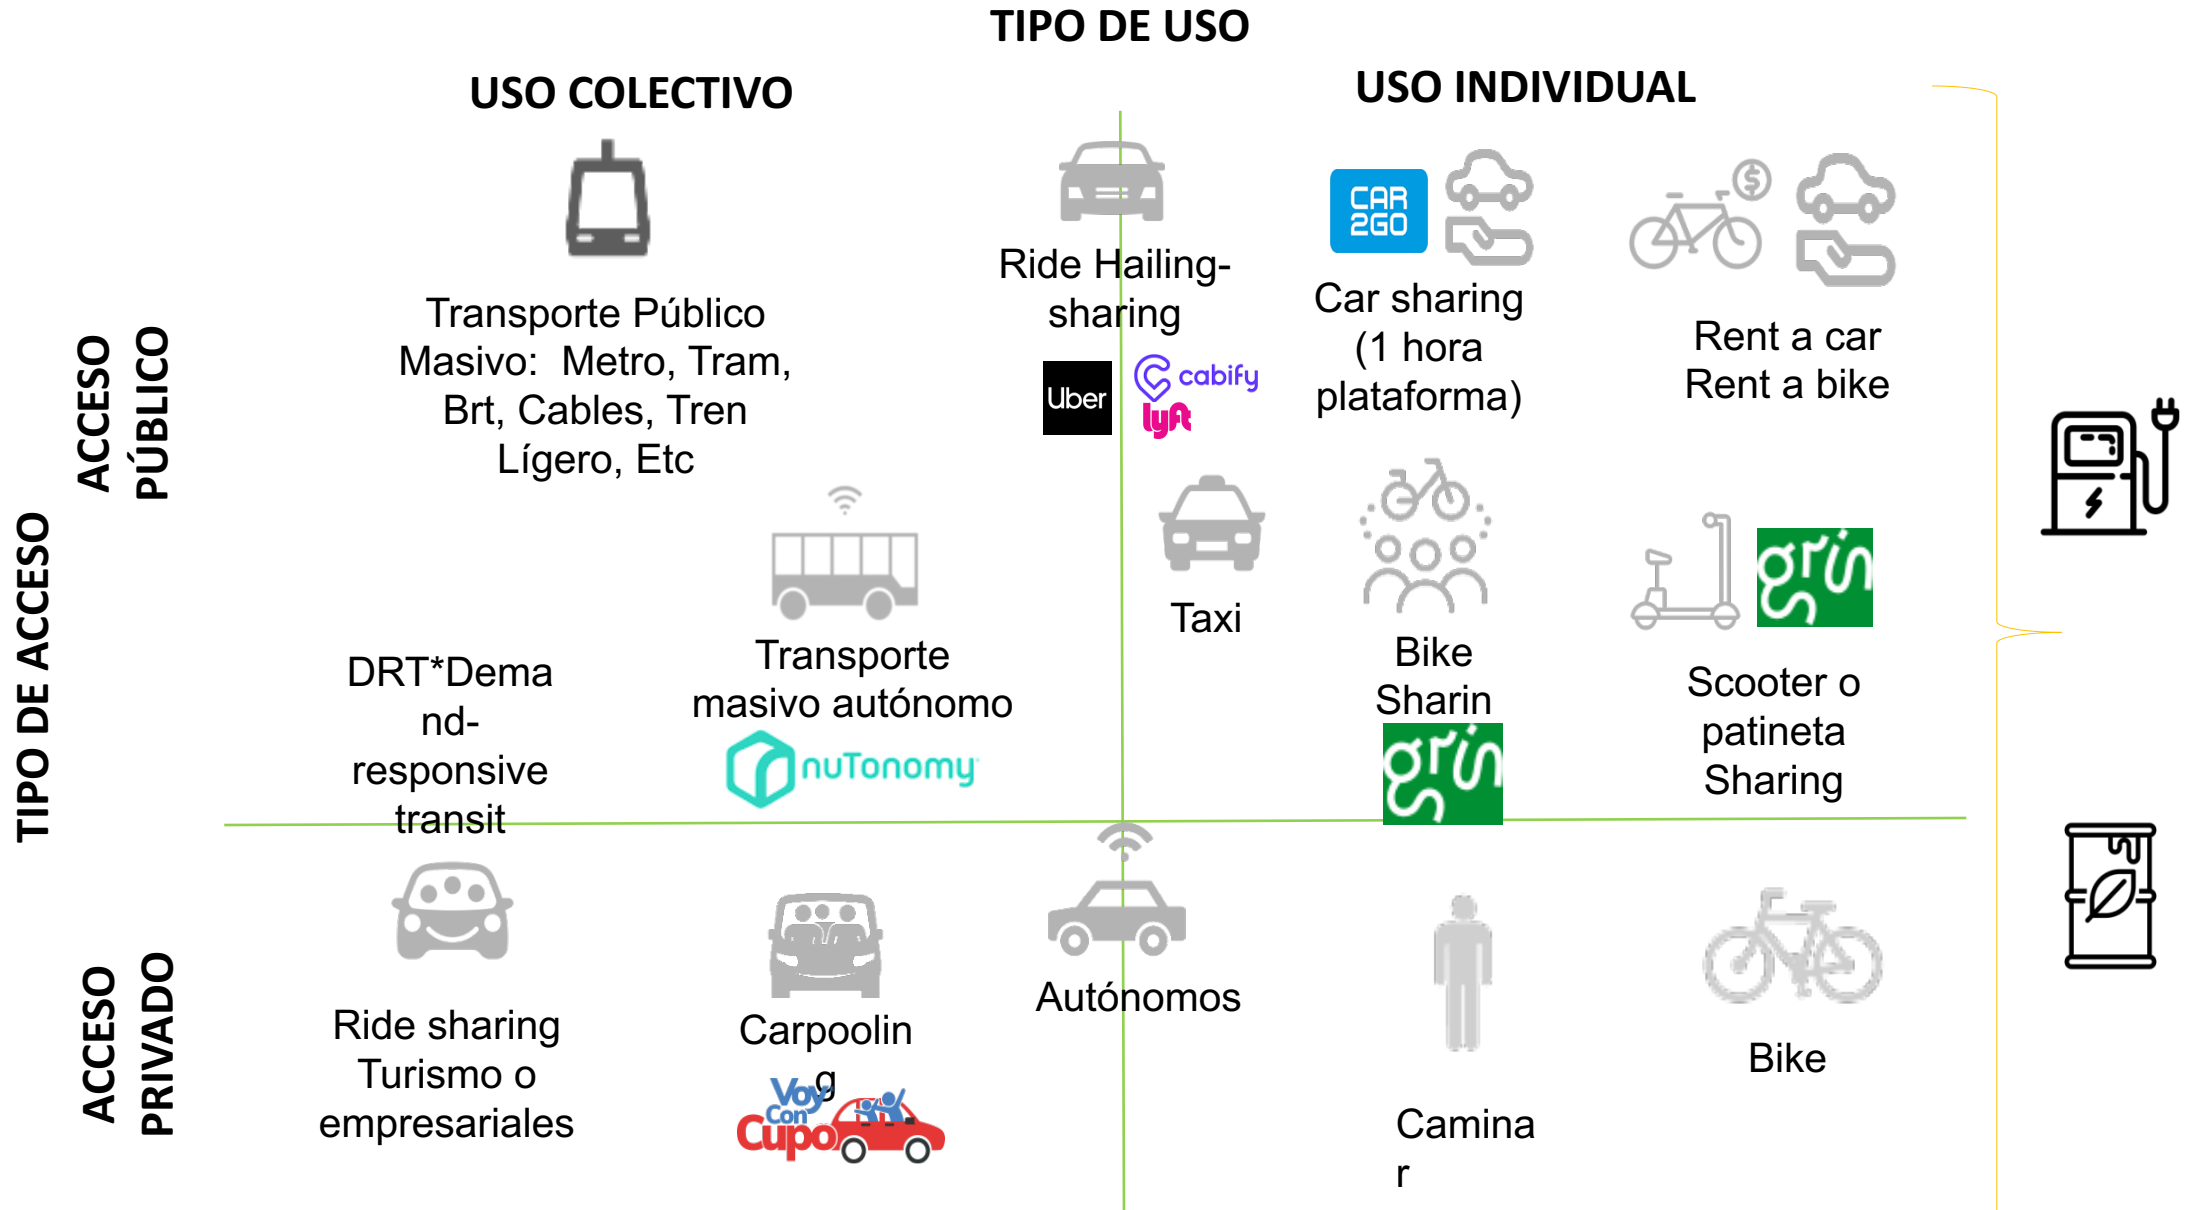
TIPO DE USO

USO COLECTIVO

USO INDIVIDUAL

TIPO DE ACCESO

ACCESO PÚBLICO

ACCESO PRIVADO

Transporte Público Masivo: Metro, Tram, Brt, Cables, Tren Lígero, Etc

Ride Hailing-sharing

Uber

cabify

lyft

CAR 2GO

Car sharing (1 hora plataforma)

Rent a car Rent a bike

DRT*Demand-responsive transit

Transporte masivo autónomo

nuTonomy

Taxi

Bike Sharin

grin

grin

Scooter o patineta Sharing

Ride sharing Turismo o empresariales

Carpoolin g

Voy Con Cupo

Autónomos

Camina r

Bike